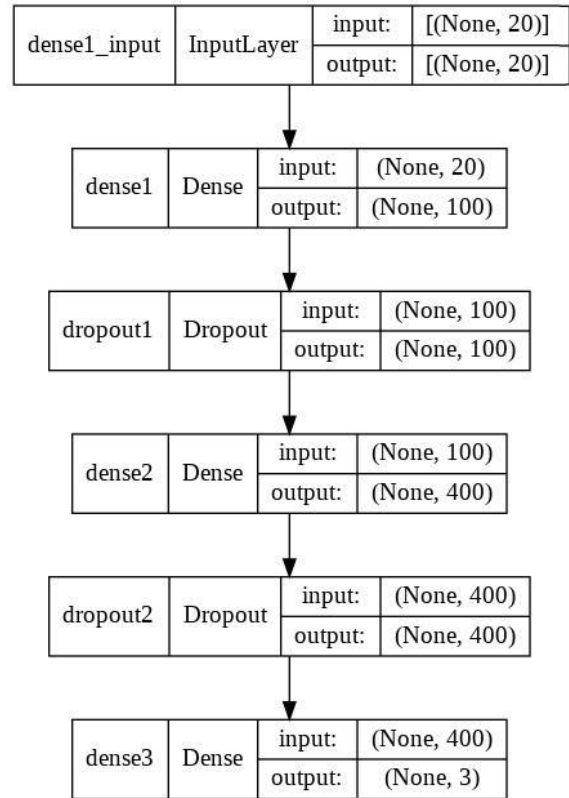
dense1_input InputLayer input: [(None, 20)] output: [(None, 20)]

dense1 Dense input: (None, 20) output: (None, 100)

dropout1 Dropout input: (None, 100) output: (None, 100)

dense2 Dense input: (None, 100) output: (None, 400)

dropout2 Dropout input: (None, 400) output: (None, 400)

dense3 Dense input: (None, 400) output: (None, 3)